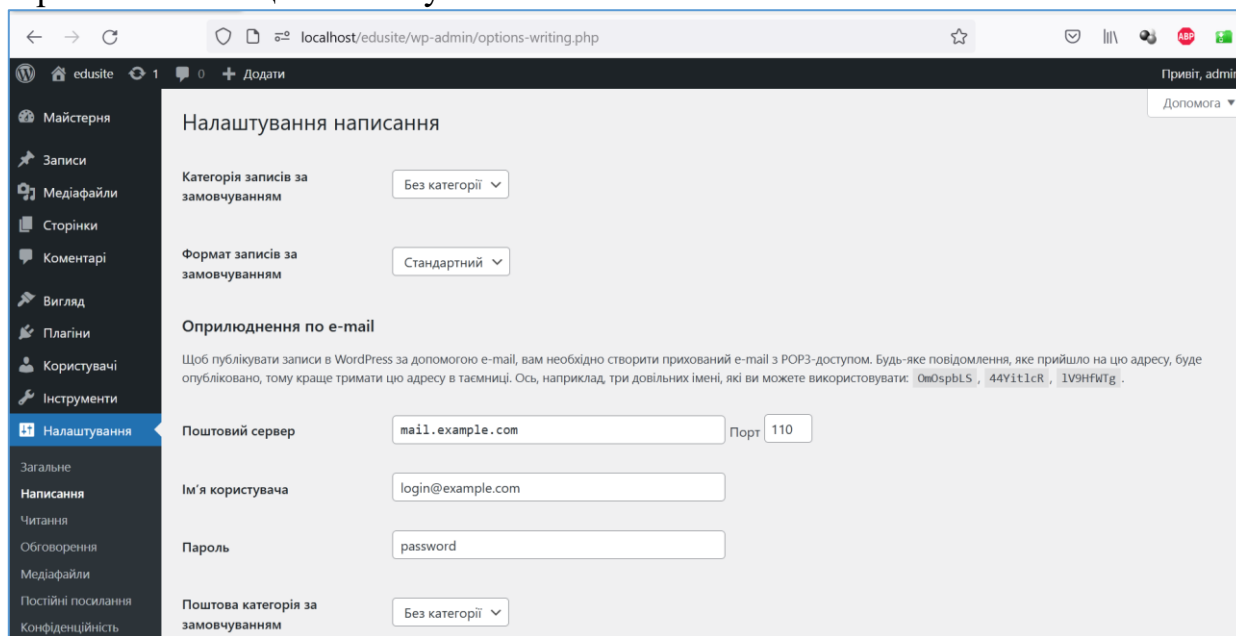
localhost/edusite/wp-admin/options-writing.php

edusite 1 0 Додати

Привіт, admi

Допомога ▼

Майстерня

Записи

Медіафайли

Сторінки

Коментарі

Вигляд

Плагіни

Користувачі

Інструменти

Налаштування

Загальне

Написання

Читання

Обговорення

Медіафайли

Постійні посилання

Конфіденційність

Налаштування написання

Категорія записів за замовчуванням | Без категорії

Формат записів за замовчуванням | Стандартний

Оприлюднення по e-mail

Щоб публікувати записи в WordPress за допомогою e-mail, вам необхідно створити прихований e-mail з POP3-доступом. Будь-яке повідомлення, яке прийшло на цю адресу, буде опубліковано, тому краще тримати цю адресу в таємниці. Ось, наприклад, три довільних імені, які ви можете використовувати: OmOspbLS , 44YitlcR , lV9HfWTg .

Поштовий сервер | mail.example.com | Порт | 110

Ім'я користувача | login@example.com

Пароль | password

Поштова категорія за замовчуванням | Без категорії